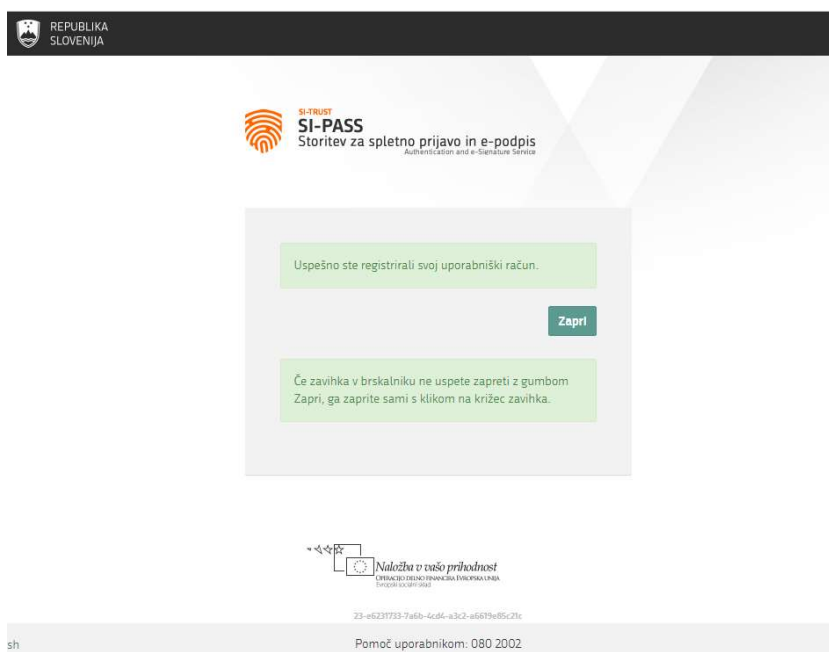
REPUBLIKA SLOVENIJA

SI-TRUST
SI-PASS
Storitev za spletno prijavo in e-podpis
Authentication and e-Signature Service

Uspešno ste registrirali svoj uporabniški račun.

Zapri

Če zavihka v brskalniku ne uspete zapreti z gumbom Zapri, ga zaprite sami s klikom na križec zavihka.

Naložba v vašo prihodnost
OPERACIJO DELNO FINANCIRA EVROPSKA UNIJA
Evropski socialni sklad

23-e6231733-7a6b-4cd4-a3c2-a6619e85c21c

sh

Pomoč uporabnikom: 080 2002